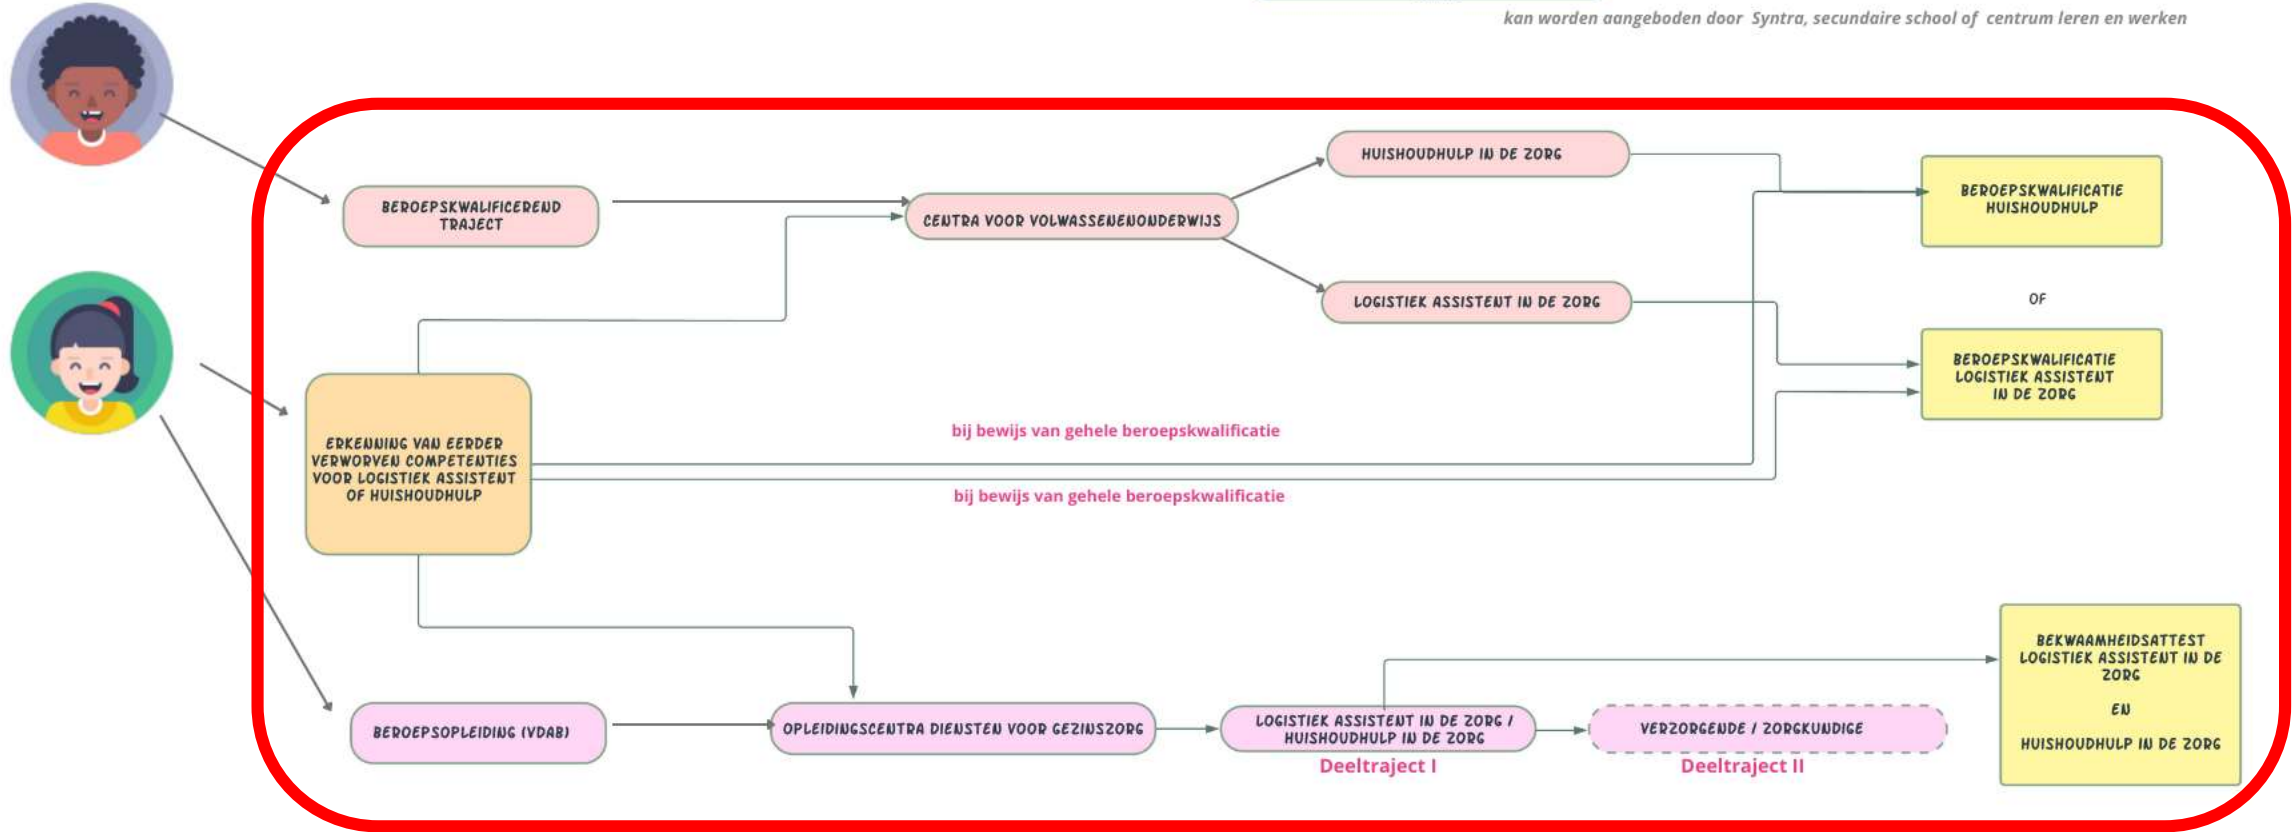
kan worden aangeboden door Syntra, secundaire school of centrum leren en werken

BEROEPSKWALIFICEREND TRAJECT

CENTRA VOOR VOLWASSENENONDERWIJS

HUISHOUDHULP IN DE ZORG

LOGISTIEK ASSISTENT IN DE ZORG

BEROEPSKWALIFICATIE HUISHOUDHULP

OF

BEROEPSKWALIFICATIE LOGISTIEK ASSISTENT IN DE ZORG

ERKENNING VAN EERDER VERWORVEN COMPETENTIES VOOR LOGISTIEK ASSISTENT OF HUISHOUDHULP

bij bewijs van gehele beroepskwalificatie

bij bewijs van gehele beroepskwalificatie

BEKWAAMHEIDSATTEST LOGISTIEK ASSISTENT IN DE ZORG

EN

HUISHOUDHULP IN DE ZORG

BEROEPSOPLEIDING (VDAB)

OPLEIDINGSCENTRA DIENSTEN VOOR GEZINSZORG

LOGISTIEK ASSISTENT IN DE ZORG / HUISHOUDHULP IN DE ZORG

Deeltraject I

VERZORGENDE / ZORGKUNDIGE

Deeltraject II